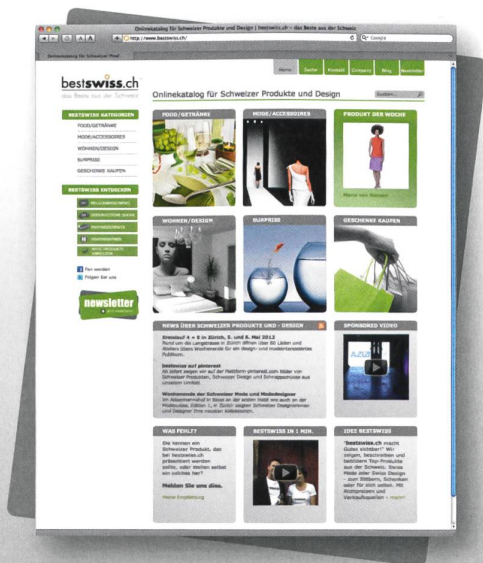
Onlinekatalog für Schweizer Produkte und Design | bestswiss.ch - das Beste aus der Schweiz

http://www.bestswiss.ch/

Google

Onlinekatalog für Schweizer Prod

Home | Suche | Kontakt | Company | Blog | Newsletter

bestswiss.ch
das Beste aus der Schweiz

Onlinekatalog für Schweizer Produkte und Design

Suchen...

BESTSWISS KATEGORIEN
FOOD/GETRÄNKE
MODE/ACCESSOIRES
WOHNEN/DESIGN
SURPRISE
GESCHENKE KAUFEN

BESTSWISS ENTDECKEN

Fan werden
Folgen Sie uns

newsletter

FOOD/GETRÄNKE

MODE/ACCESSOIRES

PRODUKT DER WOCHE

WOHNEN/DESIGN

SURPRISE

GESCHENKE KAUFEN

NEWS ÜBER SCHWEIZER PRODUKTE UND - DESIGN

Kreislauf 4 + 5 in Zürich, 5. und 6. Mai 2012
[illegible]

bestswiss auf pinterest
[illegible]

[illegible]

SPONSORED VIDEO

WAS FEHLT?

Die kennen ein Schweizer Produkt, das bei bestswiss.ch präsentiert werden sollte, oder stellen selbst ein solches her?

Melden Sie uns dies.

BESTSWISS IN 1 MIN.

IDEE BESTSWISS

"bestswiss.ch macht Gutes sichtbar!" Wir zeigen, beschreiben und bewerben Top-Produkte aus der Schweiz. Swiss Made oder Swiss Design - zum Stöbern, Schenken oder für sich selbst. Mit Bezugsquellen und Verkaufspreisen » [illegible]